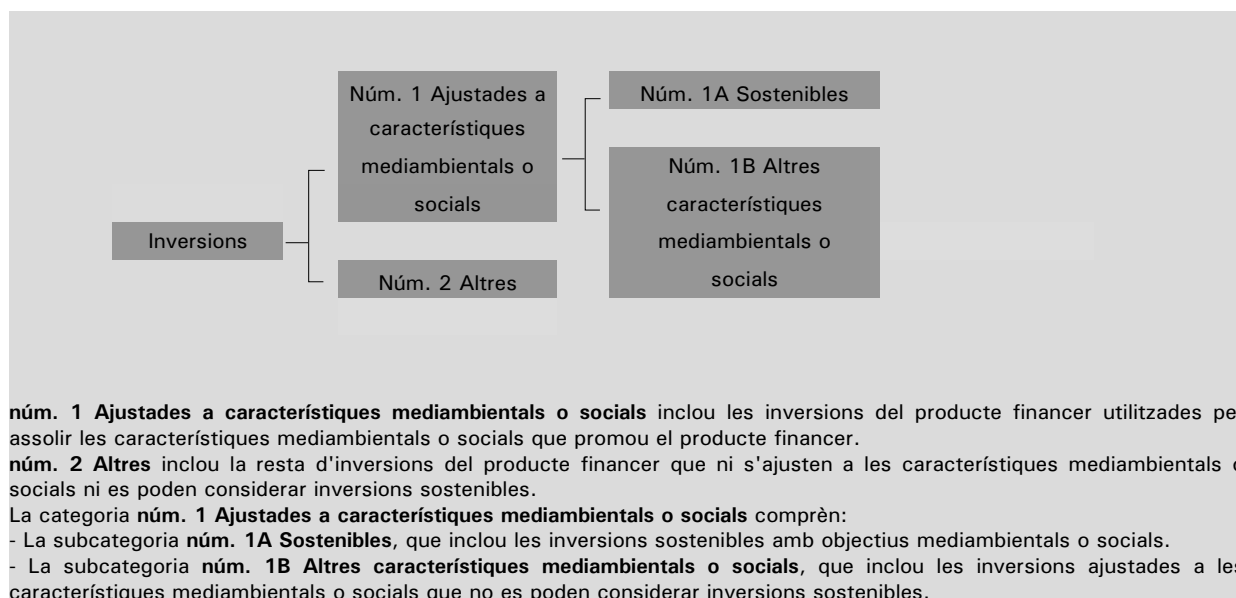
Núm. 1 Ajustades a característiques mediambientals o socials

Núm. 1A Sostenibles

Núm. 1B Altres característiques mediambientals o socials

Inversions

Núm. 2 Altres

**núm. 1 Ajustades a característiques mediambientals o socials** inclou les inversions del producte financer utilitzades pe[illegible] assolir les característiques mediambientals o socials que promou el producte financer.

**núm. 2 Altres** inclou la resta d'inversions del producte financer que ni s'ajusten a les característiques mediambientals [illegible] socials ni es poden considerar inversions sostenibles.

La categoria **núm. 1 Ajustades a característiques mediambientals o socials** comprèn:

- La subcategoria **núm. 1A Sostenibles**, que inclou les inversions sostenibles amb objectius mediambientals o socials.

- La subcategoria **núm. 1B Altres característiques mediambientals o socials**, que inclou les inversions ajustades a le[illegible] característiques mediambientals o socials que no es poden considerar inversions sostenibles.